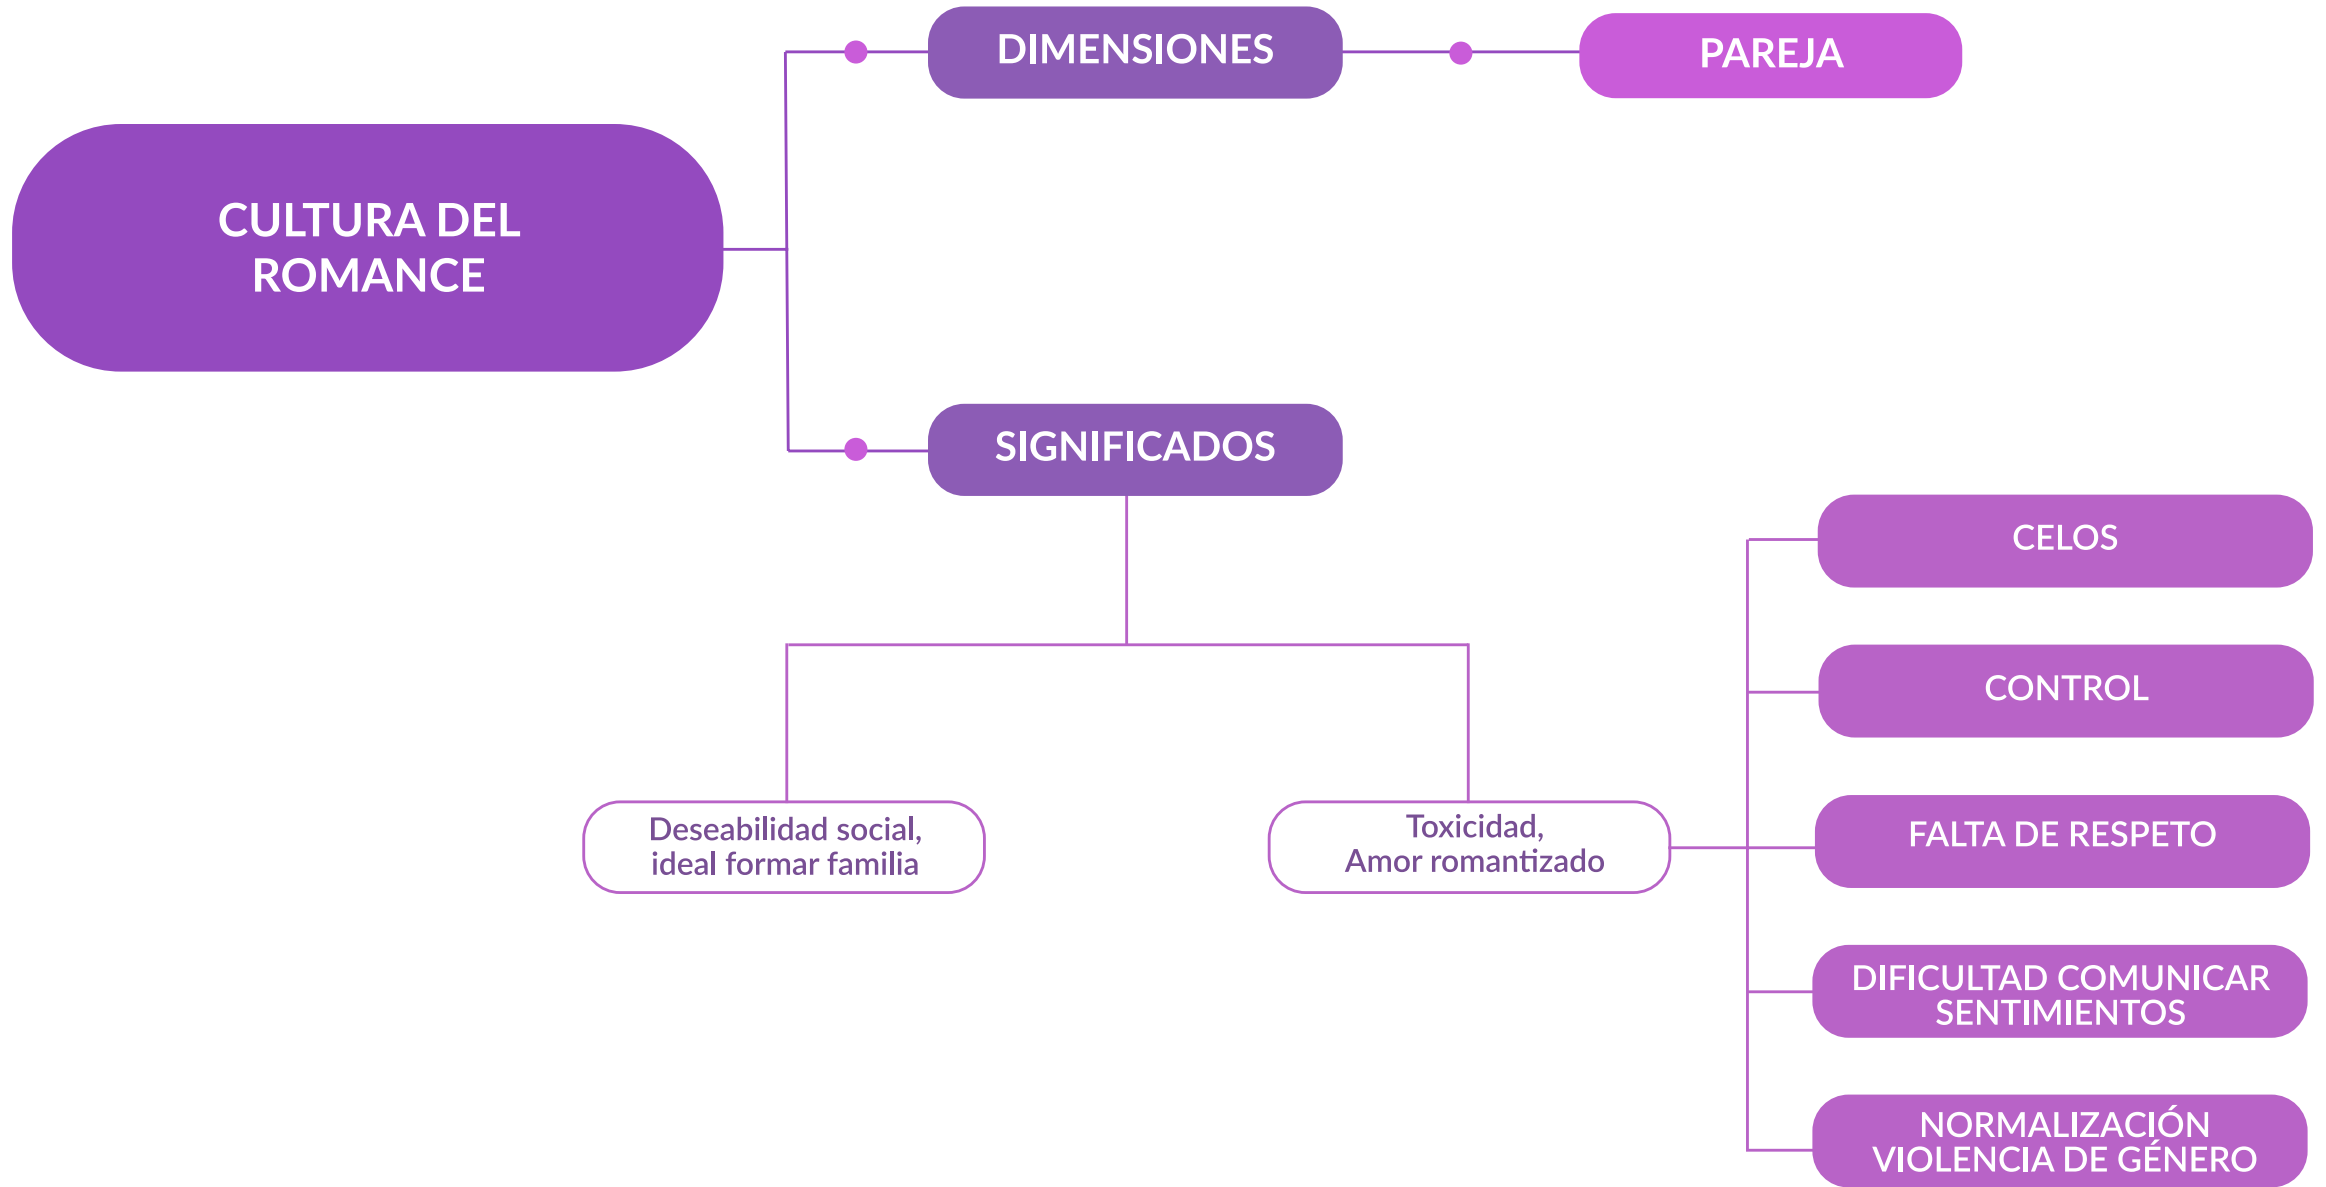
CULTURA DEL ROMANCE

DIMENSIONES

PAREJA

SIGNIFICADOS

Deseabilidad social, ideal formar familia

Toxicidad, Amor romantizado

CELOS

CONTROL

FALTA DE RESPETO

DIFICULTAD COMUNICAR SENTIMIENTOS

NORMALIZACIÓN VIOLENCIA DE GÉNERO